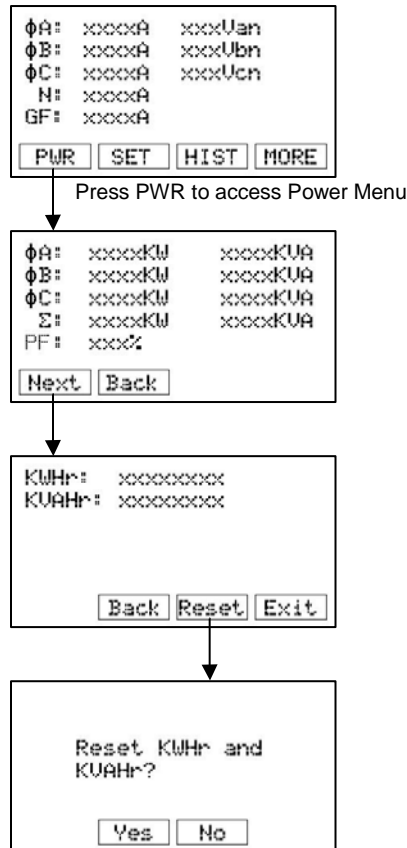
ϕA: xxxxA xxxVan
ϕB: xxxxA xxxVbn
ϕC: xxxxA xxxVcn
N: xxxxA
GF: xxxxA

PWR SET HIST MORE

Press PWR to access Power Menu

ϕA: xxxxKW xxxxKVA
ϕB: xxxxKW xxxxKVA
ϕC: xxxxKW xxxxKVA
Σ: xxxxKW xxxxKVA
PF: xxx%

Next Back

KWHr: xxxxxxxx
KVAHr: xxxxxxxx

Back Reset Exit

Reset KWHr and KVAHr?

Yes No